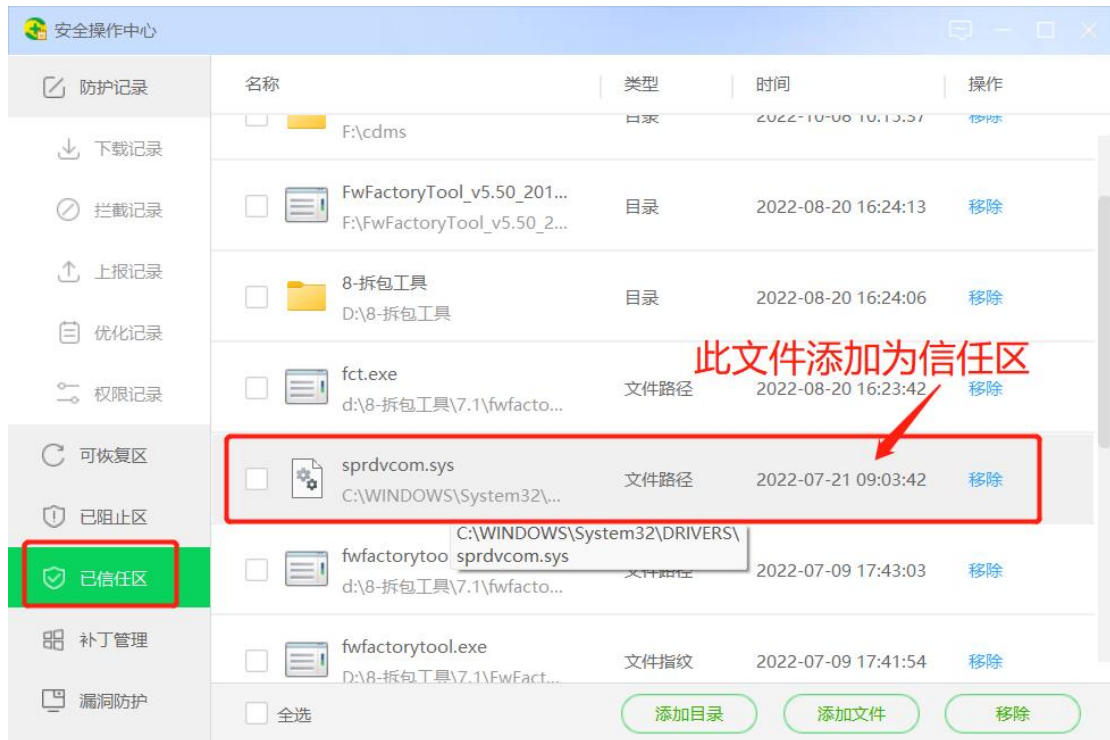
安全操作中心

防护记录
下载记录
拦截记录
上报记录
优化记录
权限记录
可恢复区
已阻止区
已信任区
补丁管理
漏洞防护

| 名称 | 类型 | 时间 | 操作 |
|---|---|---|---|
| F:\cdms | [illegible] | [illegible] | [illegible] |
| FwFactoryTool_v5.50_201... F:\FwFactoryTool_v5.50_2... | 目录 | 2022-08-20 16:24:13 | 移除 |
| 8-拆包工具 D:\8-拆包工具 | 目录 | 2022-08-20 16:24:06 | 移除 |
| fct.exe d:\8-拆包工具\7.1\fwfacto... | 文件路径 | 2022-08-20 16:23:42 | 移除 |
| sprdvcom.sys C:\WINDOWS\System32\... | 文件路径 | 2022-07-21 09:03:42 | 移除 |
| fwfactorytoo d:\8-拆包工具\7.1\fwfacto... | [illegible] | 2022-07-09 17:43:03 | 移除 |
| fwfactorytool.exe D:\8-拆包工具\7.1\FwFact... | 文件指纹 | 2022-07-09 17:41:54 | 移除 |

此文件添加为信任区

C:\WINDOWS\System32\DRIVERS\sprdvcom.sys

全选
添加目录
添加文件
移除